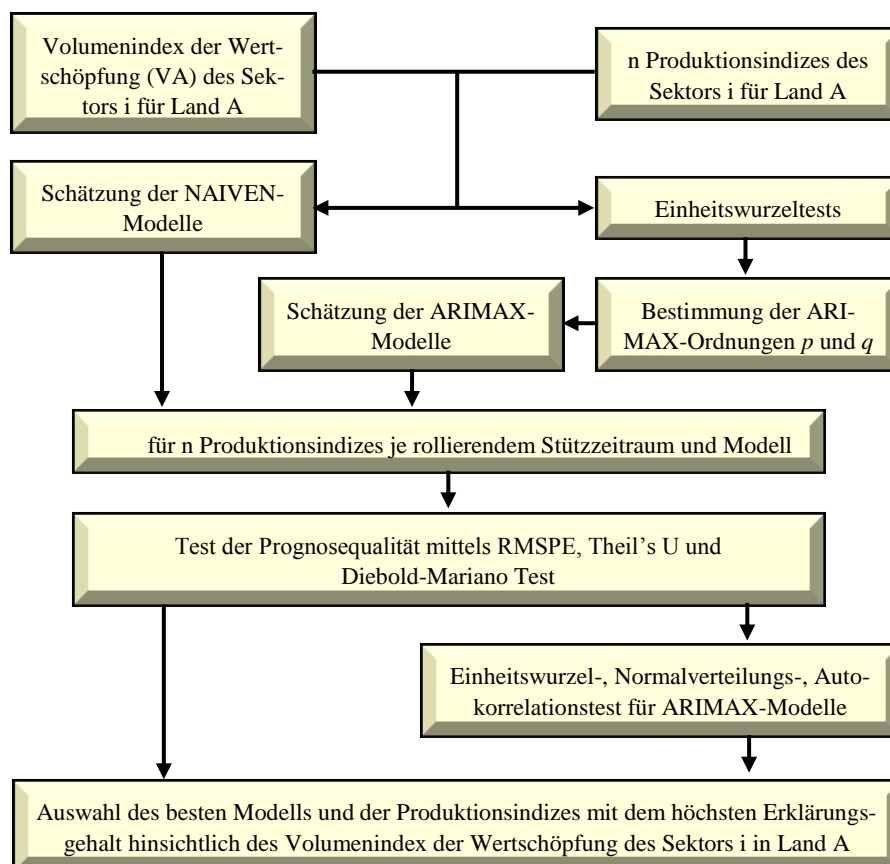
Volumenindex der Wertschöpfung (VA) des Sektors i für Land A

n Produktionsindizes des Sektors i für Land A

Schätzung der NAIVEN-Modelle

Einheitswurzeltests

Schätzung der ARIMAX-Modelle

Bestimmung der ARIMAX-Ordnungen $p$ und $q$

für n Produktionsindizes je rollierendem Stützzeitraum und Modell

Test der Prognosequalität mittels RMSPE, Theil's U und Diebold-Mariano Test

Einheitswurzel-, Normalverteilungs-, Autokorrelationstest für ARIMAX-Modelle

Auswahl des besten Modells und der Produktionsindizes mit dem höchsten Erklärungsgehalt hinsichtlich des Volumenindex der Wertschöpfung des Sektors i in Land A